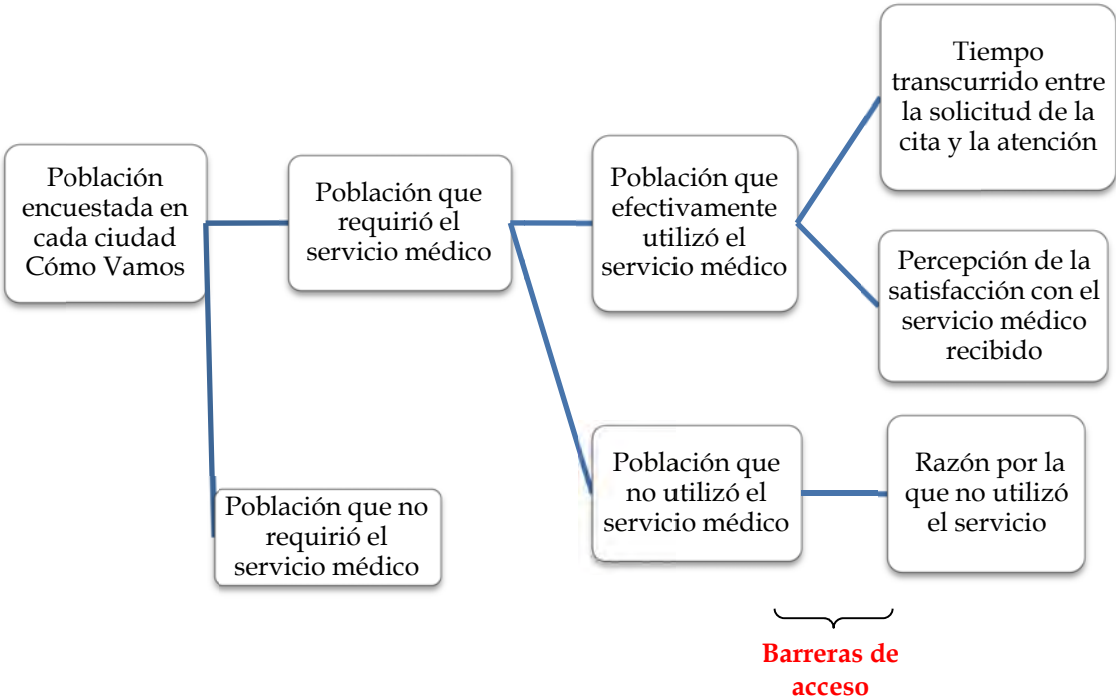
Población encuestada en cada ciudad Cómo Vamos

Población que requirió el servicio médico

Población que efectivamente utilizó el servicio médico

Tiempo transcurrido entre la solicitud de la cita y la atención

Percepción de la satisfacción con el servicio médico recibido

Población que no utilizó el servicio médico

Razón por la que no utilizó el servicio

Población que no requirió el servicio médico

Barreras de acceso